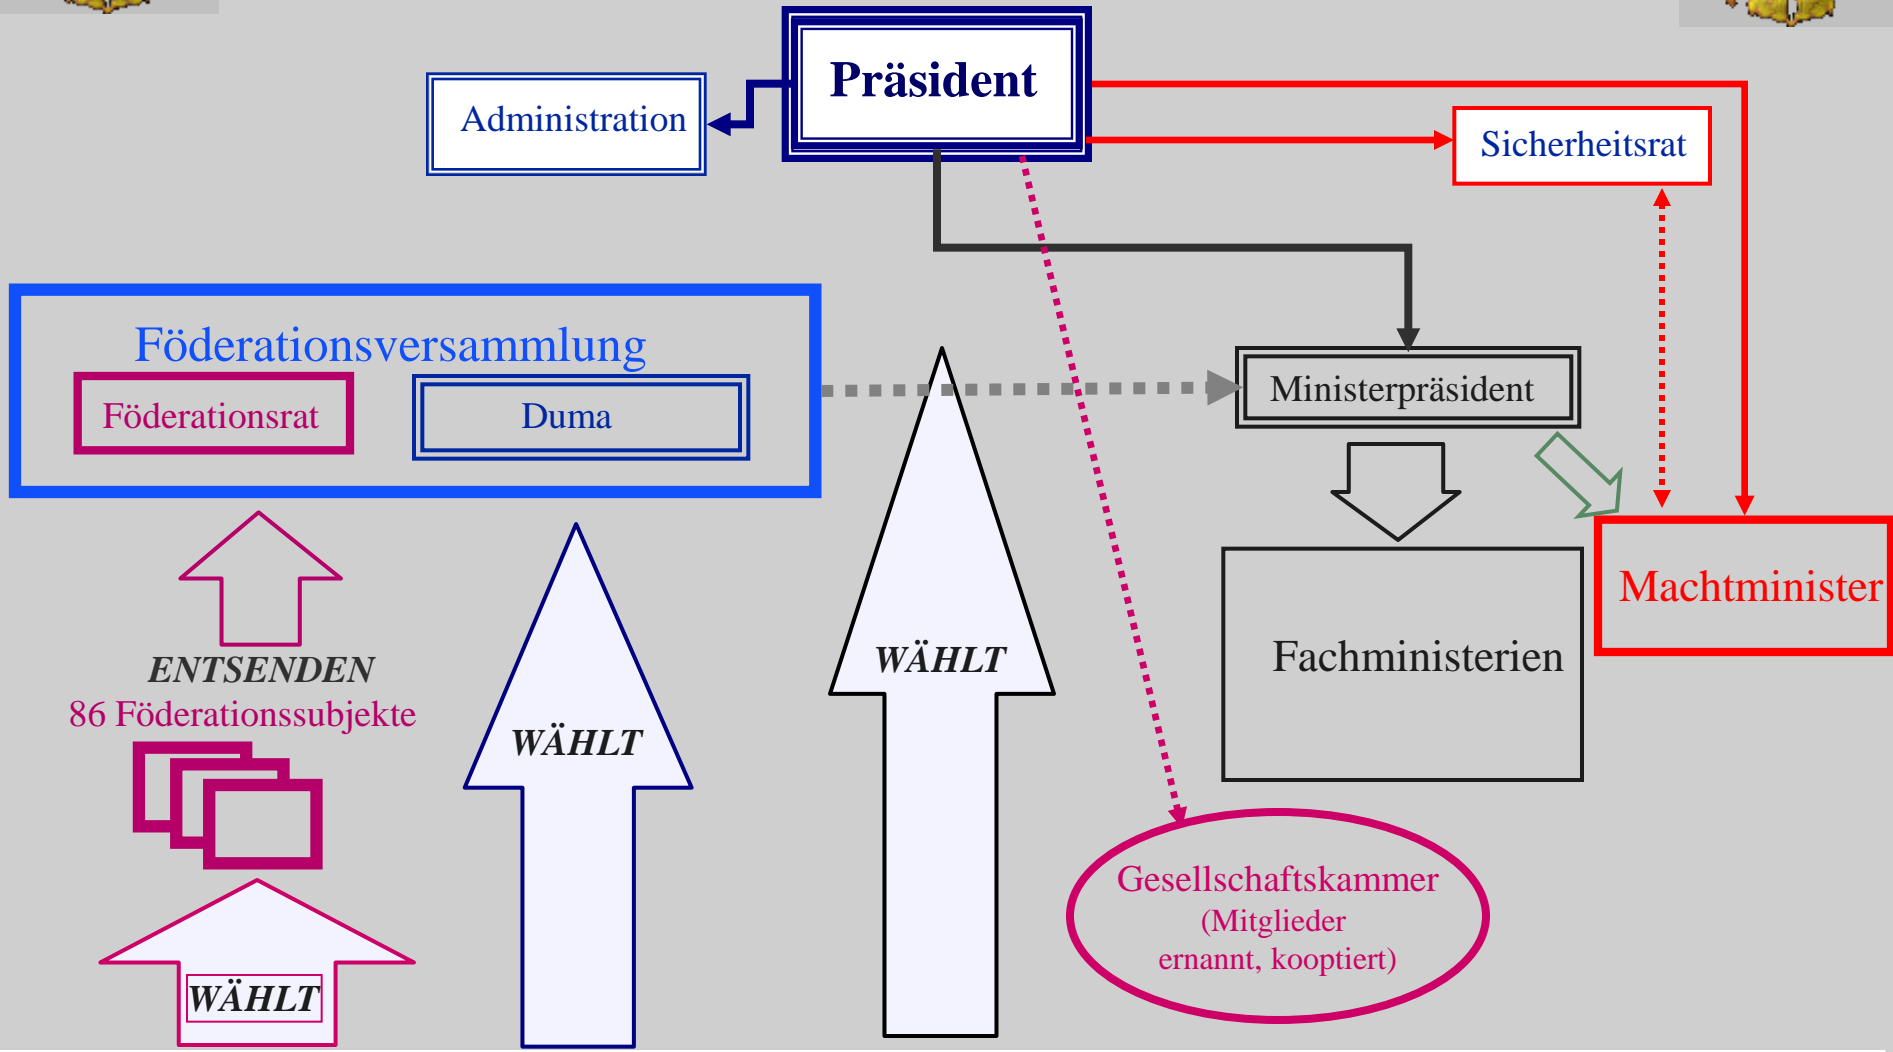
Präsident

Administration

Sicherheitsrat

Föderationsversammlung

Föderationsrat

Duma

Ministerpräsident

Fachministerien

Machtminister

ENTSENDEN

86 Föderationssubjekte

WÄHLT

WÄHLT

WÄHLT

Gesellschaftskammer (Mitglieder ernannt, kooptiert)